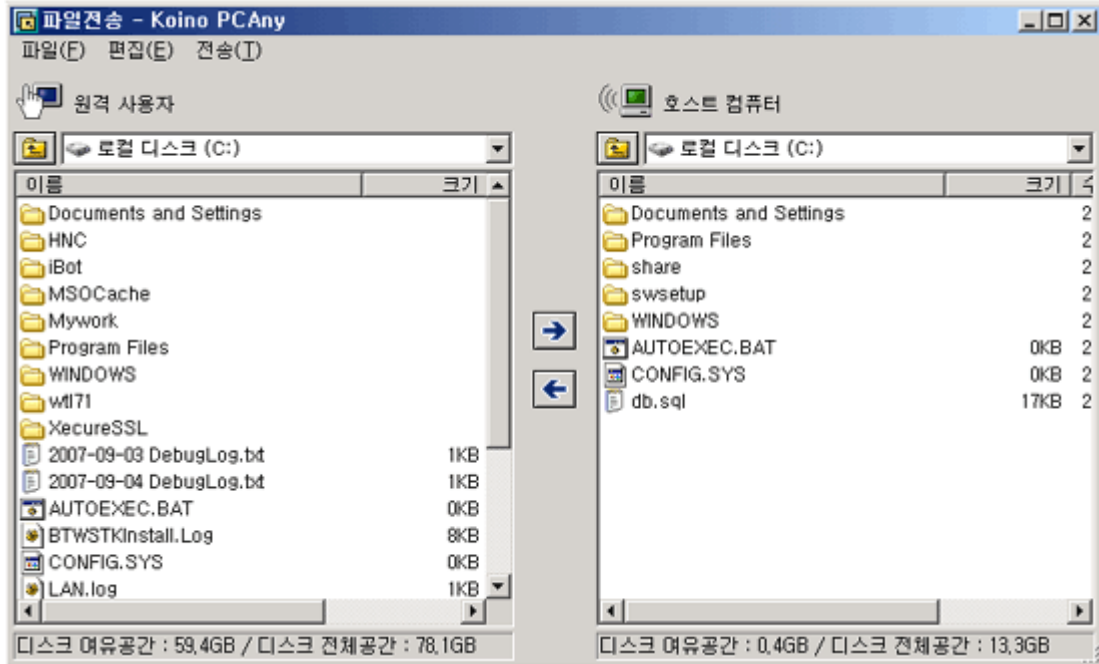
파일전송 - Koino PCAny

파일(F) 편집(E) 전송(T)

원격 사용자

로컬 디스크 (C:)

| 이름 | 크기 |
|---|---|
| Documents and Settings | |
| HNC | |
| iBot | |
| MSOCache | |
| Mywork | |
| Program Files | |
| WINDOWS | |
| wtl71 | |
| XecureSSL | |
| 2007-09-03 DebugLog.txt | 1KB |
| 2007-09-04 DebugLog.txt | 1KB |
| AUTOEXEC.BAT | 0KB |
| BTWSTKInstall.Log | 8KB |
| CONFIG.SYS | 0KB |
| LAN.log | 1KB |

디스크 여유공간 : 59.4GB / 디스크 전체공간 : 78.1GB

호스트 컴퓨터

로컬 디스크 (C:)

| 이름 | 크기 | 수 |
|---|---|---|
| Documents and Settings | | 2 |
| Program Files | | 2 |
| share | | 2 |
| swsetup | | 2 |
| WINDOWS | | 2 |
| AUTOEXEC.BAT | 0KB | 2 |
| CONFIG.SYS | 0KB | 2 |
| db.sql | 17KB | 2 |

디스크 여유공간 : 0.4GB / 디스크 전체공간 : 13.3GB